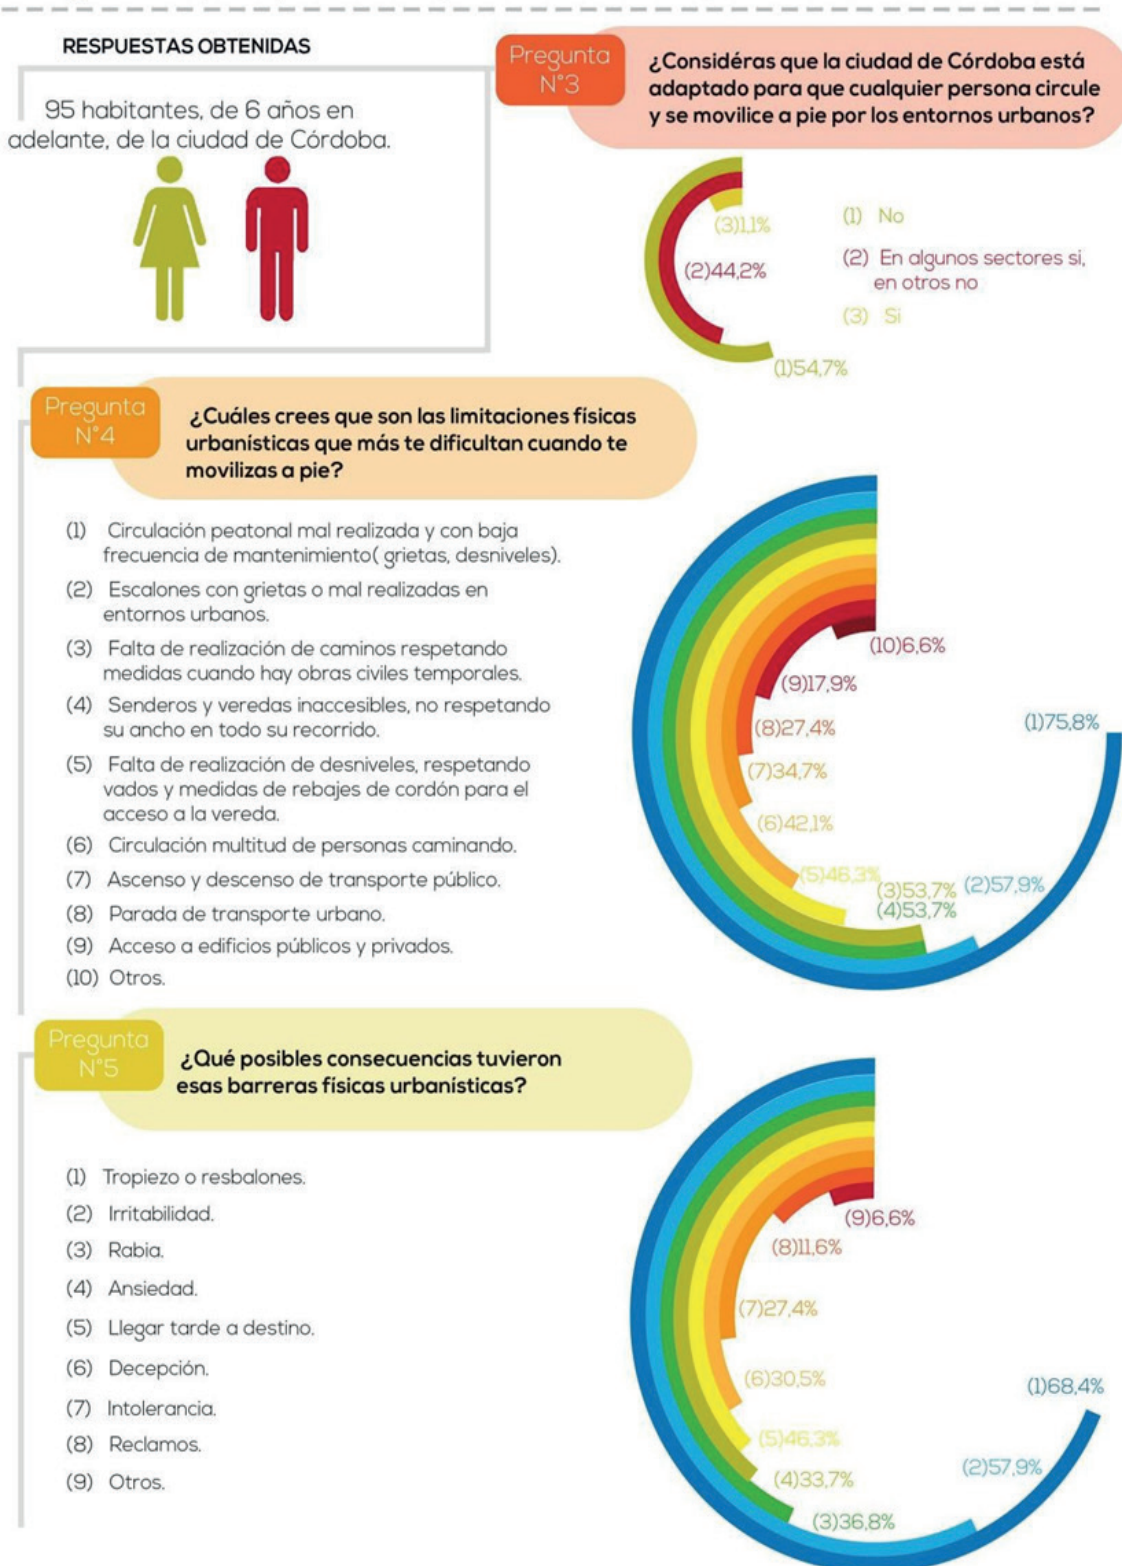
RESPUESTAS OBTENIDAS

95 habitantes, de 6 años en adelante, de la ciudad de Córdoba.

Pregunta N°3

¿Consideras que la ciudad de Córdoba está adaptado para que cualquier persona circule y se movilice a pie por los entornos urbanos?

(3)1,1%
(2)44,2%
(1)54,7%

(1) No
(2) En algunos sectores si, en otros no
(3) Si

Pregunta N°4

¿Cuáles crees que son las limitaciones físicas urbanísticas que más te dificultan cuando te movilizas a pie?

(1) Circulación peatonal mal realizada y con baja frecuencia de mantenimiento( grietas, desniveles).
(2) Escalones con grietas o mal realizadas en entornos urbanos.
(3) Falta de realización de caminos respetando medidas cuando hay obras civiles temporales.
(4) Senderos y veredas inaccesibles, no respetando su ancho en todo su recorrido.
(5) Falta de realización de desniveles, respetando vados y medidas de rebajes de cordón para el acceso a la vereda.
(6) Circulación multitud de personas caminando.
(7) Ascenso y descenso de transporte público.
(8) Parada de transporte urbano.
(9) Acceso a edificios públicos y privados.
(10) Otros.

(10)6,6%
(9)17,9%
(8)27,4%
(7)34,7%
(6)42,1%
(5)46,3%
(3)53,7%
(4)53,7%
(2)57,9%
(1)75,8%

Pregunta N°5

¿Qué posibles consecuencias tuvieron esas barreras físicas urbanísticas?

(1) Tropiezo o resbalones.
(2) Irritabilidad.
(3) Rabia.
(4) Ansiedad.
(5) Llegar tarde a destino.
(6) Decepción.
(7) Intolerancia.
(8) Reclamos.
(9) Otros.

(9)6,6%
(8)11,6%
(7)27,4%
(6)30,5%
(5)46,3%
(4)33,7%
(3)36,8%
(2)57,9%
(1)68,4%